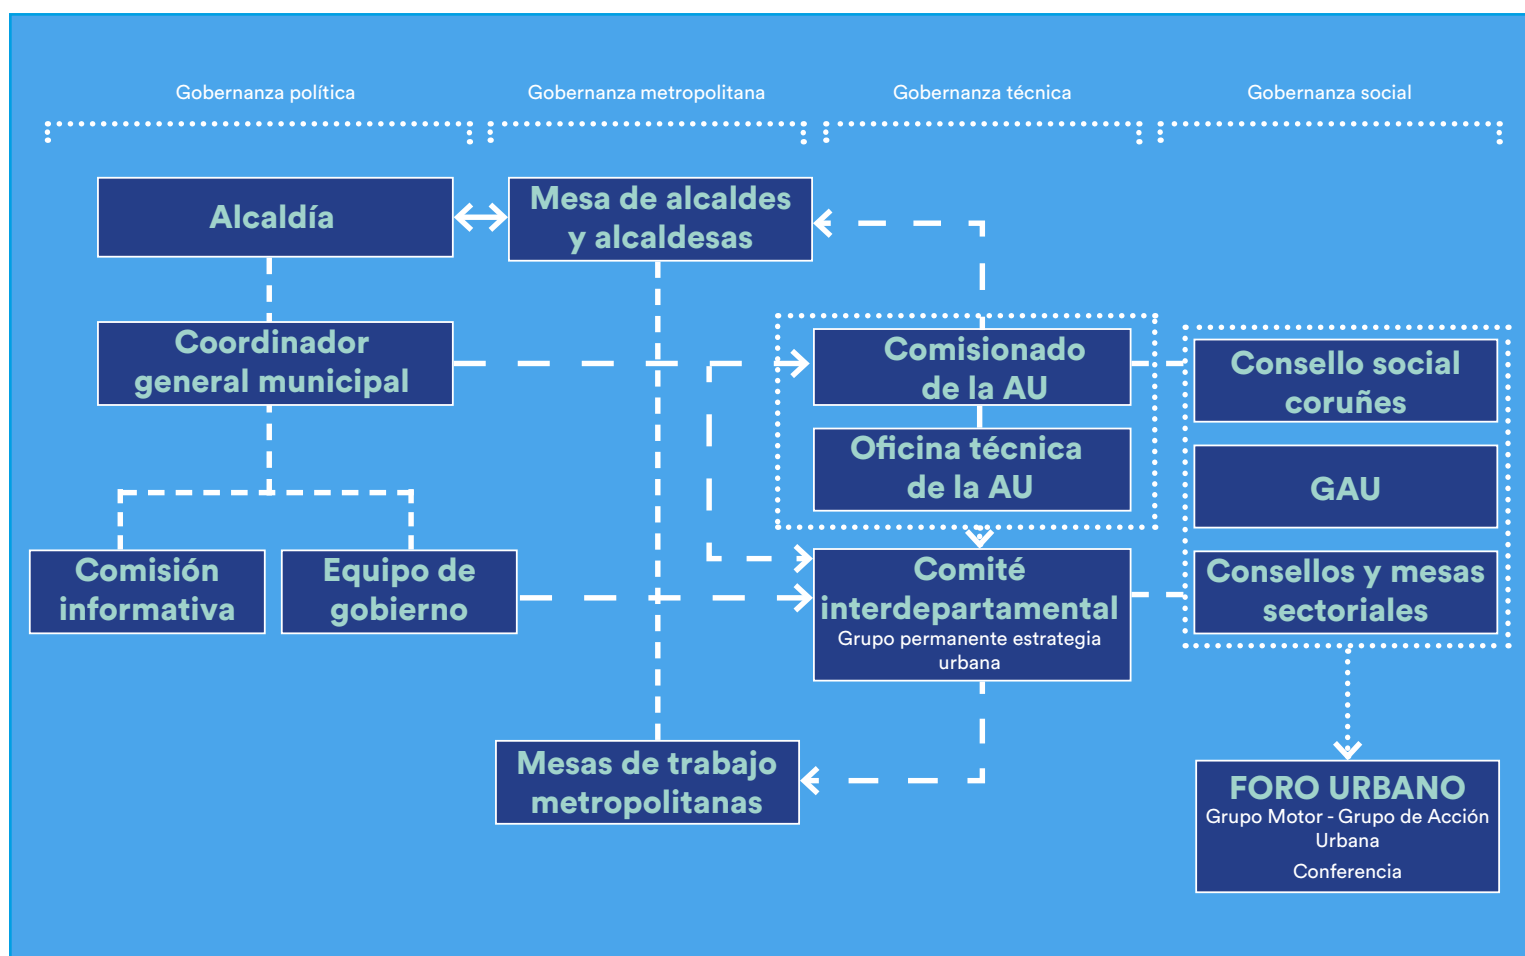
Gobernanza política

Gobernanza metropolitana

Gobernanza técnica

Gobernanza social

Alcaldía

Mesa de alcaldes y alcaldesas

Coordinador general municipal

Comisionado de la AU

Oficina técnica de la AU

Consello social coruñes

GAU

Consellos y mesas sectoriales

Comisión informativa

Equipo de gobierno

Comité interdepartamental
Grupo permanente estrategia urbana

Mesas de trabajo metropolitanas

FORO URBANO
Grupo Motor - Grupo de Acción Urbana
Conferencia